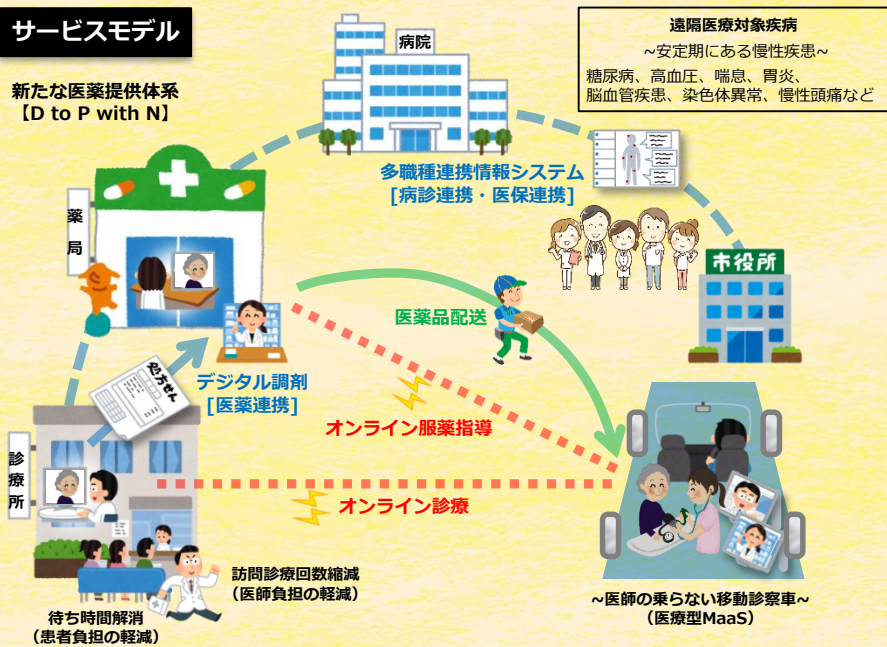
サービスモデル

新たな医薬提供体系
【D to P with N】

病院

遠隔医療対象疾病
~安定期にある慢性疾患~
糖尿病、高血圧、喘息、胃炎、脳血管疾患、染色体異常、慢性頭痛など

多職種連携情報システム
[病診連携・医保連携]

薬局

市役所

医薬品配送

処方せん

デジタル調剤
[医薬連携]

オンライン服薬指導

診療所

オンライン診療

訪問診療回数縮減
(医師負担の軽減)

待ち時間解消
(患者負担の軽減)

~医師の乗らない移動診察車~
(医療型MaaS)